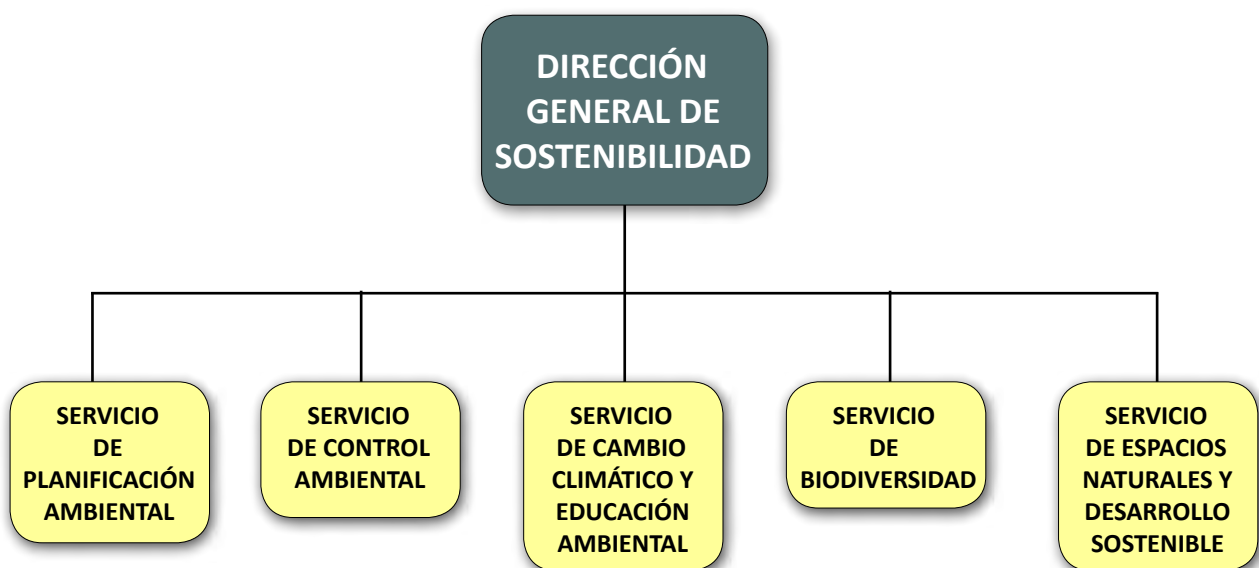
DIRECCIÓN GENERAL DE SOSTENIBILIDAD

SERVICIO DE PLANIFICACIÓN AMBIENTAL

SERVICIO DE CONTROL AMBIENTAL

SERVICIO DE CAMBIO CLIMÁTICO Y EDUCACIÓN AMBIENTAL

SERVICIO DE BIODIVERSIDAD

SERVICIO DE ESPACIOS NATURALES Y DESARROLLO SOSTENIBLE